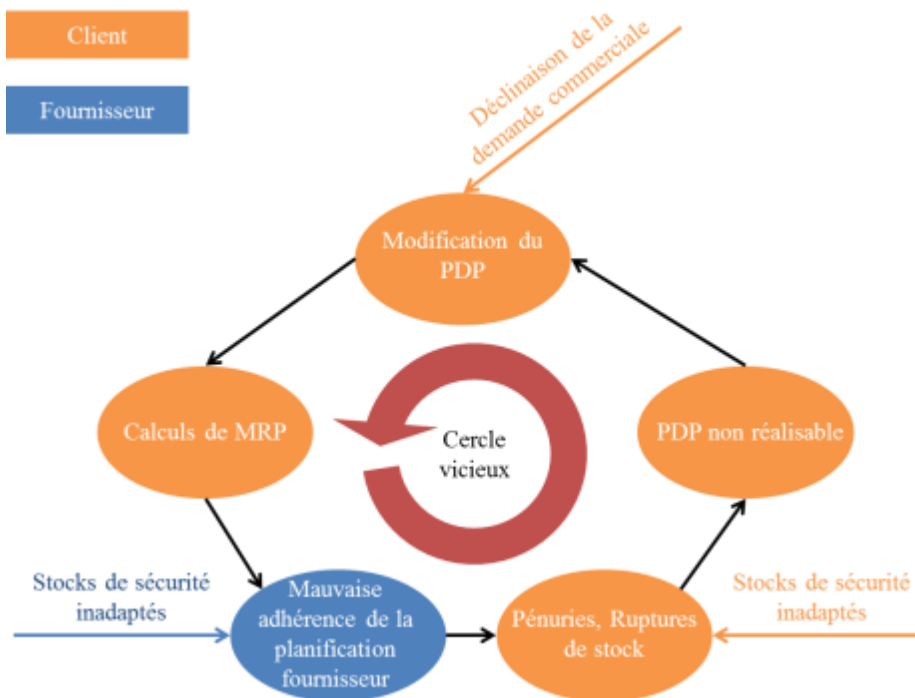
Client

Fournisseur

Déclinaison de la demande commerciale

Modification du PDP

Calculs de MRP

Cercle vicieux

PDP non réalisable

Stocks de sécurité inadaptés

Mauvaise adhérence de la planification fournisseur

Pénuries, Ruptures de stock

Stocks de sécurité inadaptés